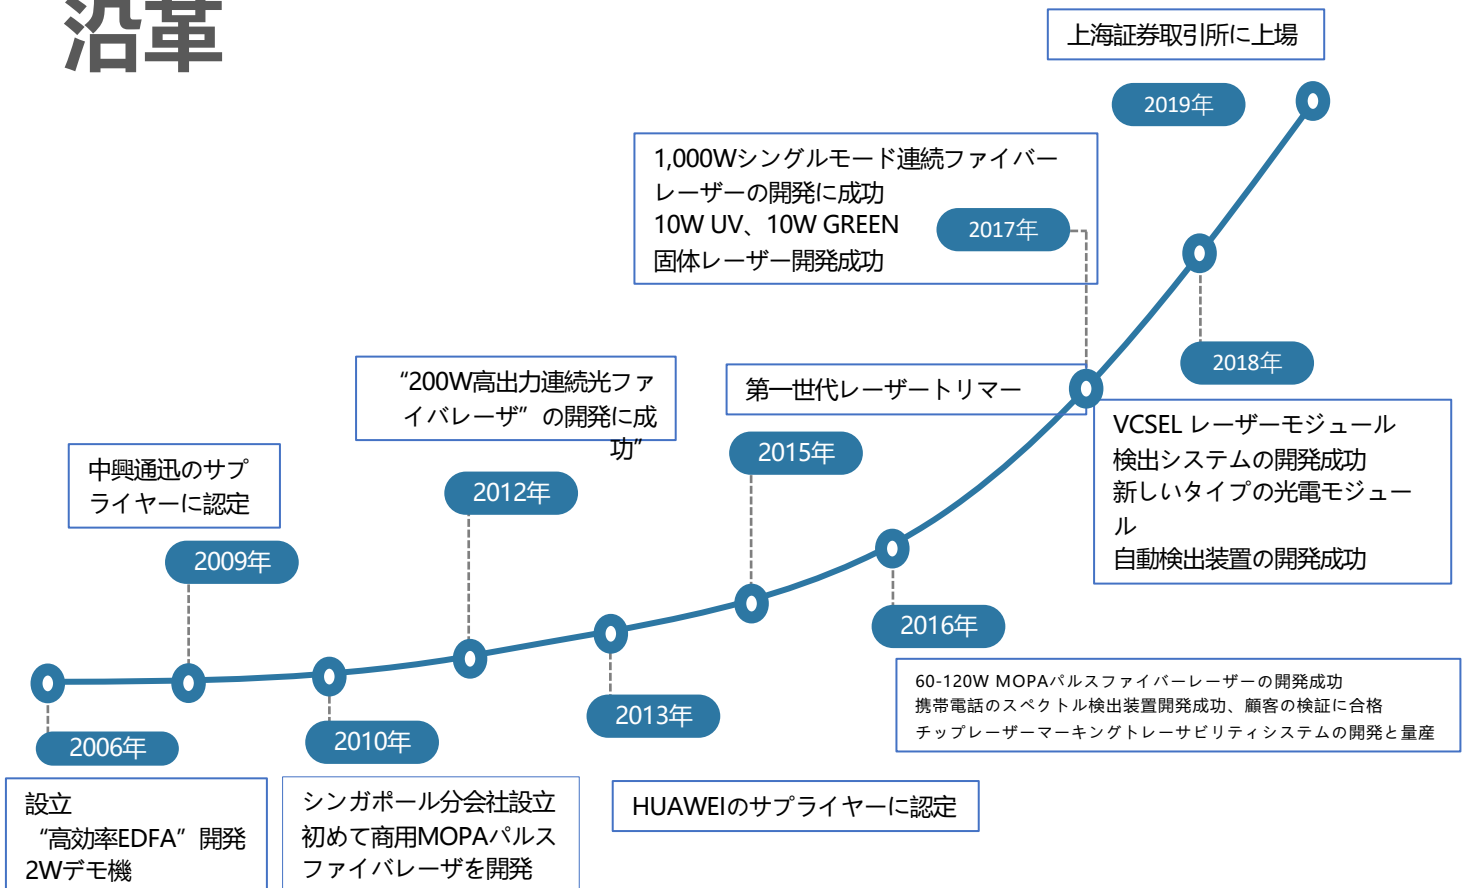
沿革

上海証券取引所に上場

2019年

1,000Wシングルモード連続ファイバーレーザーの開発に成功
10W UV、10W GREEN
固体レーザー開発成功

2017年

2018年

“200W高出力連続光ファイバレーザ”の開発に成功”

第一世代レーザートリマー

VCSEL レーザーモジュール
検出システムの開発成功
新しいタイプの光電モジュール
自動検出装置の開発成功

中興通迅のサプライヤーに認定

2015年

2012年

2009年

2016年

60-120W MOPAパルスファイバーレーザーの開発成功
携帯電話のスペクトル検出装置開発成功、顧客の検証に合格
チップレーザーマーキングトレーサビリティシステムの開発と量産

2013年

2010年

2006年

設立
“高効率EDFA”開発
2Wデモ機

シンガポール分会社設立
初めて商用MOPAパルスファイバレーザを開発

HUAWEIのサプライヤーに認定